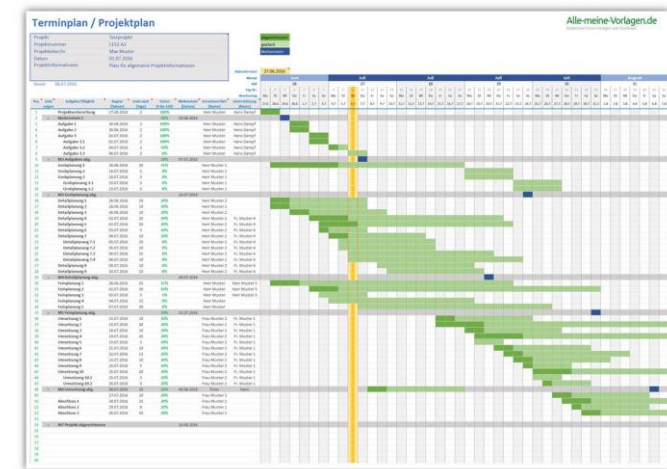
Terminplan / Projektplan

Alle-meine-Vorlagen.de

Projekt: Testprojekt
Projektnummer: 1234 AZ
Projektleiter/in: Max Muster
Datum: 01.07.2016
Projektinformationen: Platz für allgemeine Projektinformationen

abgeschlossen
geplant
Meilenstein

Stand: 08.07.2016

Aktuelles Datum: 27.06.2016

Juni
Juli
Juli
Juli
August

Projektvorbereitung
Meilenstein 1
Aufgabe 1
Aufgabe 2
Aufgabe 3
Aufgabe 3.1
Aufgabe 3.2
Aufgabe 3.3
M2 Aufgaben abg.
Grobplanung 1
Grobplanung 2
Grobplanung 3
Grobplanung 3.1
Grobplanung 3.2
M3 Grobplanung abg.
Detailplanung 1
Detailplanung 2
Detailplanung 3
Detailplanung 4
Detailplanung 5
Detailplanung 6
Detailplanung 7
Detailplanung 7.1
Detailplanung 7.2
Detailplanung 7.3
Detailplanung 7.4
Detailplanung 8
Detailplanung 9
M4 Detailplanung abg.
Feinplanung 1
Feinplanung 2
Feinplanung 3
Feinplanung 4
Feinplanung 5
M5 Feinplanung abg.
Umsetzung 1
Umsetzung 2
Umsetzung 3
Umsetzung 4
Umsetzung 5
Umsetzung 6
Umsetzung 7
Umsetzung 8
Umsetzung 9
Umsetzung 10
Umsetzung 10.1
Umsetzung 10.2
M6 Umsetzung abg.
Abschluss 1
Abschluss 2
Abschluss 3
M7 Projekt abgeschlossen

Herr Muster
Frau Muster
Herr Dampf